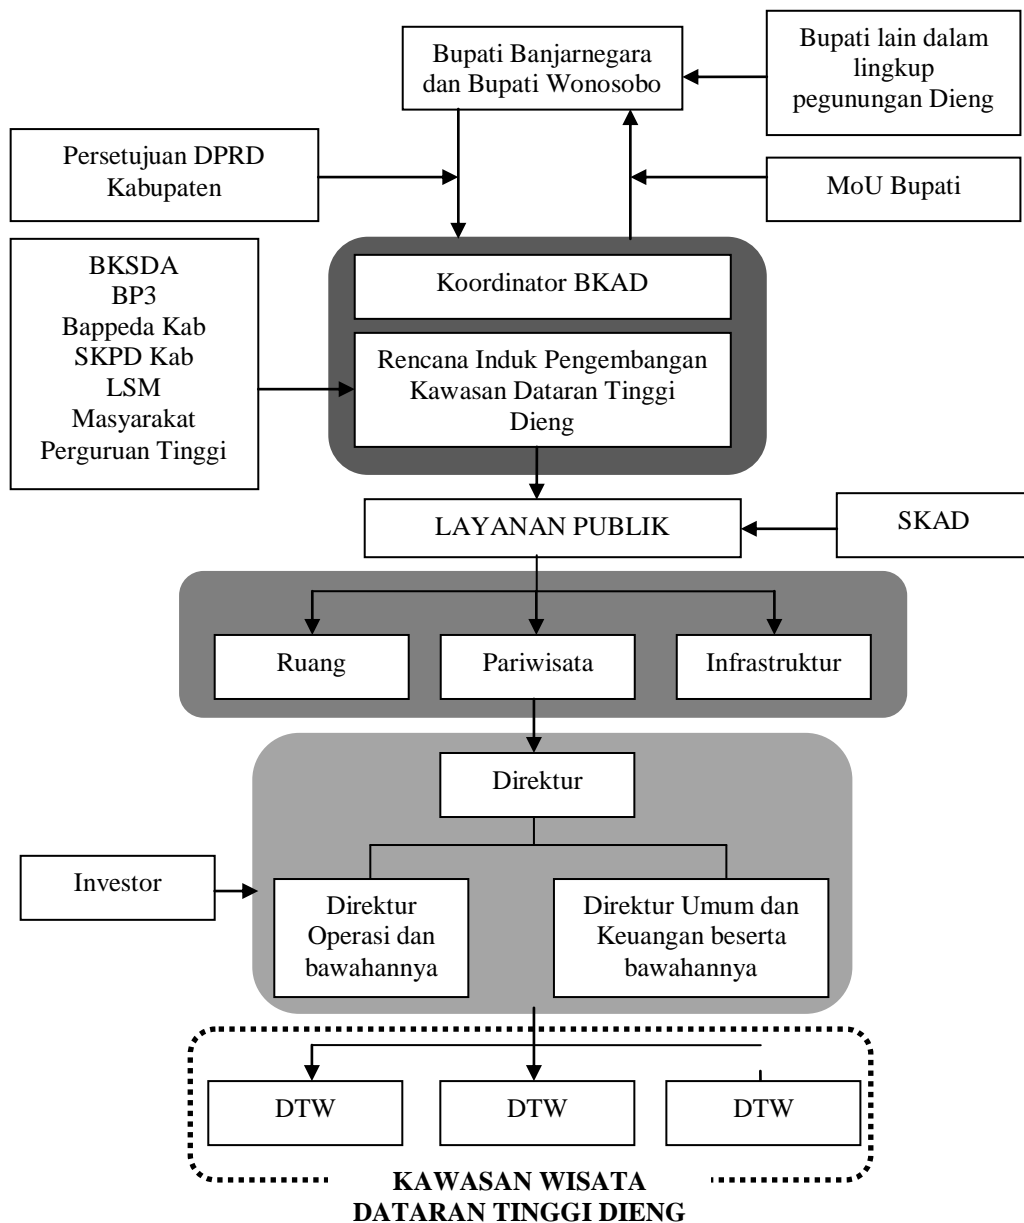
Bupati Banjarnegara dan Bupati Wonosobo

Bupati lain dalam lingkup pegunungan Dieng

Persetujuan DPRD Kabupaten

MoU Bupati

BKSDA
BP3
Bappeda Kab
SKPD Kab
LSM
Masyarakat
Perguruan Tinggi

Koordinator BKAD

Rencana Induk Pengembangan Kawasan Dataran Tinggi Dieng

LAYANAN PUBLIK

SKAD

Ruang

Pariwisata

Infrastruktur

Direktur

Investor

Direktur Operasi dan bawahannya

Direktur Umum dan Keuangan beserta bawahannya

DTW

DTW

DTW

KAWASAN WISATA DATARAN TINGGI DIENG